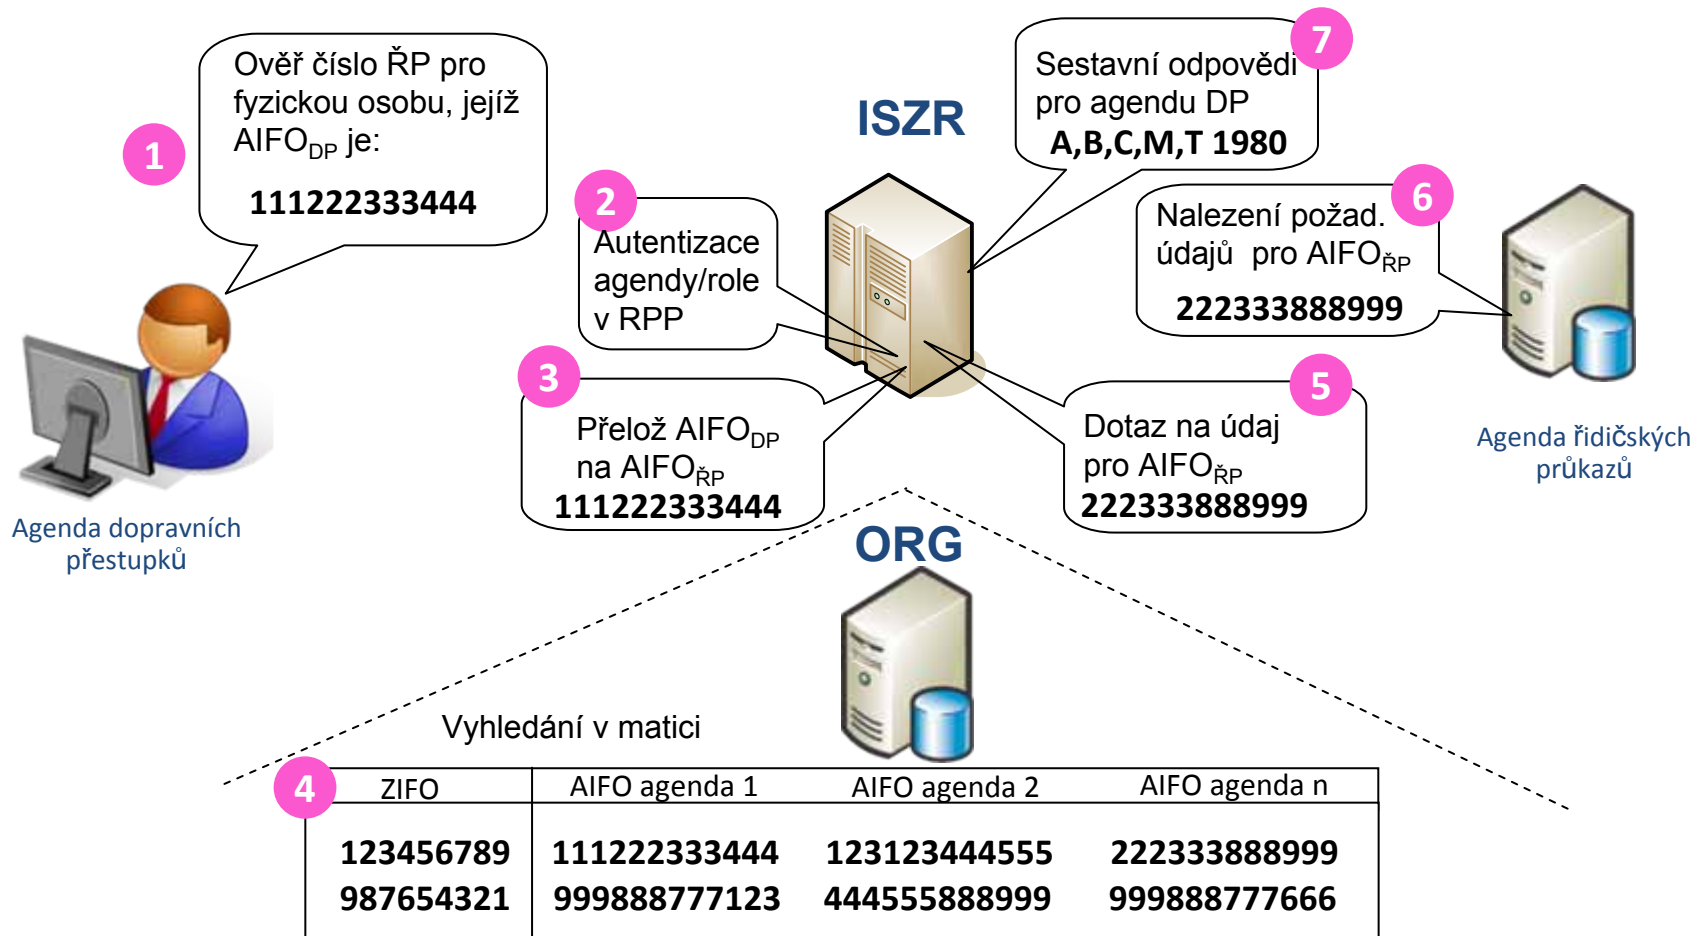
1

Ověř číslo ŘP pro fyzickou osobu, jejíž AIFO$_{DP}$ je:

111222333444

Agenda dopravních přestupků

ISZR

7

Sestavní odpovědi pro agendu DP

A,B,C,M,T 1980

2

Autentizace agendy/role v RPP

6

Nalezení požad. údajů pro AIFO$_{ŘP}$

222333888999

Agenda řidičských průkazů

3

Přelož AIFO$_{DP}$ na AIFO$_{ŘP}$

111222333444

5

Dotaz na údaj pro AIFO$_{ŘP}$

222333888999

ORG

Vyhledání v matici

4

| ZIFO | AIFO agenda 1 | AIFO agenda 2 | AIFO agenda n |
|---|---|---|---|
| 123456789 | 111222333444 | 123123444555 | 222333888999 |
| 987654321 | 999888777123 | 444555888999 | 999888777666 |